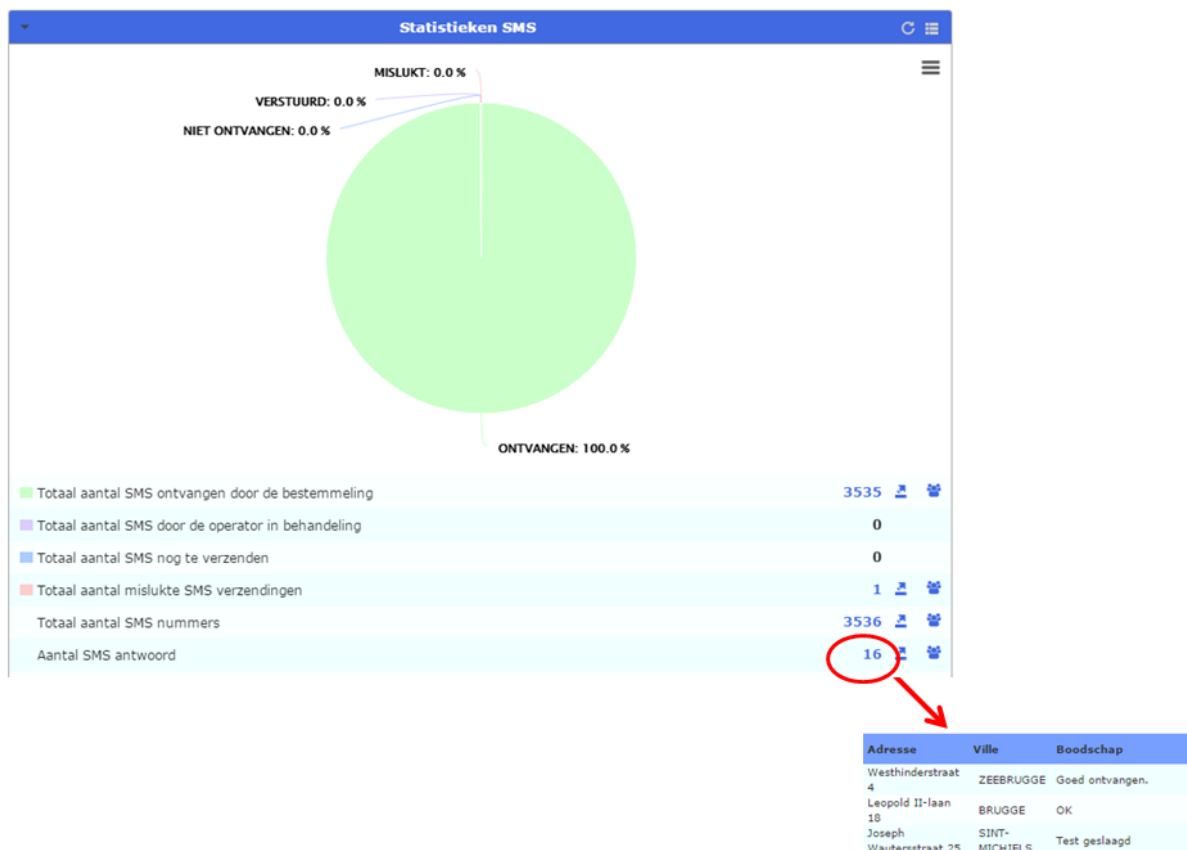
Statistieken SMS

MISLUKT: 0.0 %
VERSTUURD: 0.0 %
NIET ONTVANGEN: 0.0 %
ONTVANGEN: 100.0 %

| | |
|---|---|
| Totaal aantal SMS ontvangen door de bestemmeling | 3535 |
| Totaal aantal SMS door de operator in behandeling | 0 |
| Totaal aantal SMS nog te verzenden | 0 |
| Totaal aantal mislukte SMS verzendingen | 1 |
| Totaal aantal SMS nummers | 3536 |
| Aantal SMS antwoord | 16 |

| Adresse | Ville | Boodschap |
|---|---|---|
| Westhinderstraat 4 | ZEEBRUGGE | Goed ontvangen. |
| Leopold II-laan 18 | BRUGGE | OK |
| Joseph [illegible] 25 | SINT-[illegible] | Test geslaagd |